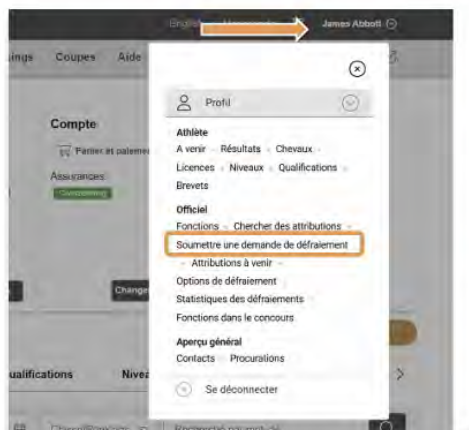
English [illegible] James Abbott

ings Coupes Aide

Compte

Panier et paiemen

Assurances:

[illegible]

Change

ualifications Nivea

Profil

Athlète

A venir · Résultats · Chevaux · Licences · Niveaux · Qualifications · Brevets

Officiel

Fonctions · Chercher des attributions · Soumettre une demande de défraiement · Attributions à venir · Options de défraiement · Statistiques des défraiements · Fonctions dans le concours

Aperçu général

Contacts · Procurations

Se déconnecter

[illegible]